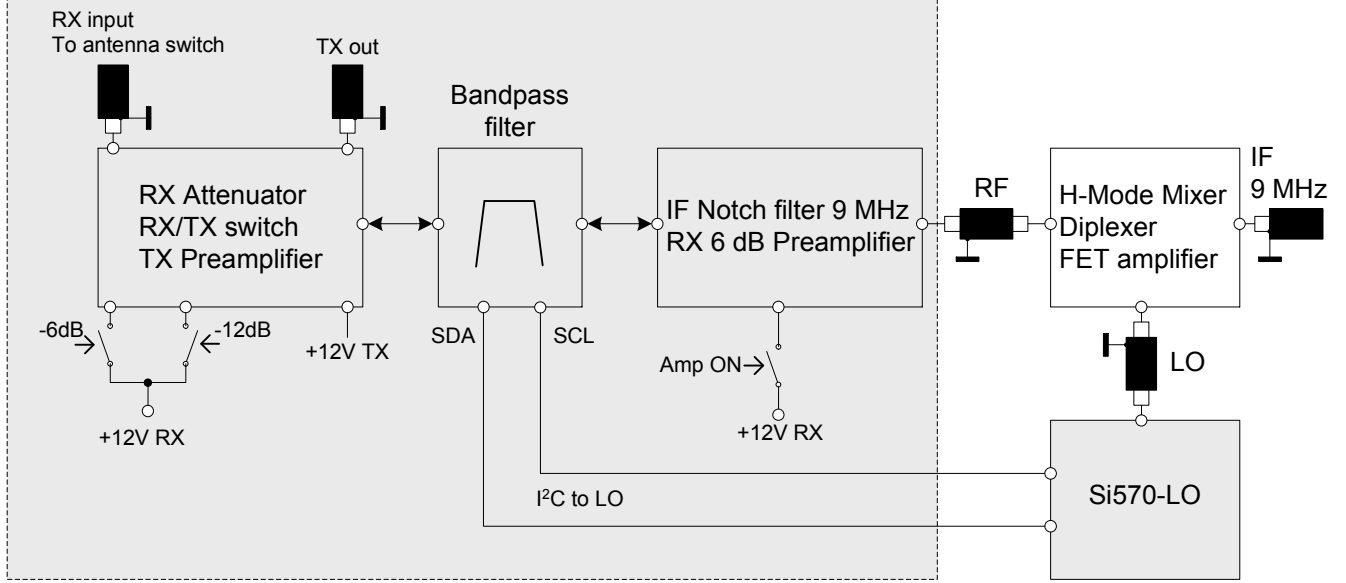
RX input
To antenna switch

TX out

Bandpass filter

RX Attenuator
RX/TX switch
TX Preamplifier

IF Notch filter 9 MHz
RX 6 dB Preamplifier

RF

H-Mode Mixer
Diplexer
FET amplifier

IF
9 MHz

-6dB

-12dB

+12V TX

SDA

SCL

Amp ON

+12V RX

+12V RX

LO

I$^2$C to LO

Si570-LO